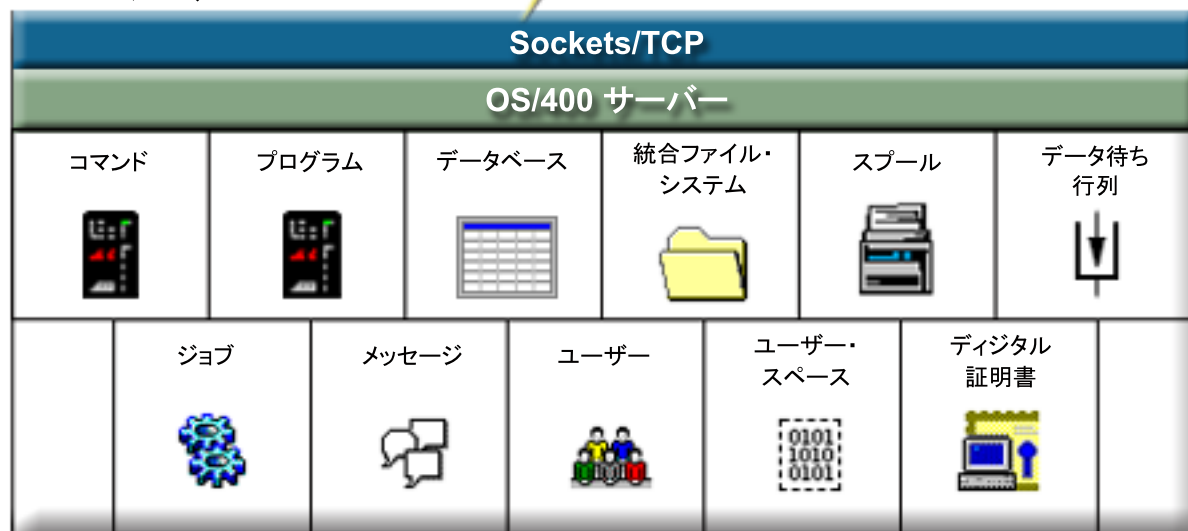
Sockets/TCP

OS/400 サーバー

| コマンド | プログラム | データベース | 統合ファイル・システム | スプール | データ待ち行列 |
|---|---|---|---|---|---|

| ジョブ | メッセージ | ユーザー | ユーザー・スペース | ディジタル証明書 |
|---|---|---|---|---|

0101
1010
0101